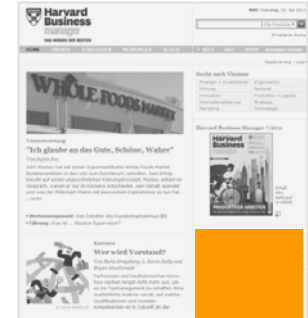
Harvard Business manager

DAS WISSEN DER BESTEN

Erweiterte Suche

HOME

WHOLE FOODS MARKET

Unternehmen

"Ich glaube an das Gute, Schöne, Wahre"

Suche nach Themen

Harvard Business Manager Titel

PRODUKTIVER ARBEITEN

Karriere

Wer wird Vorstand?